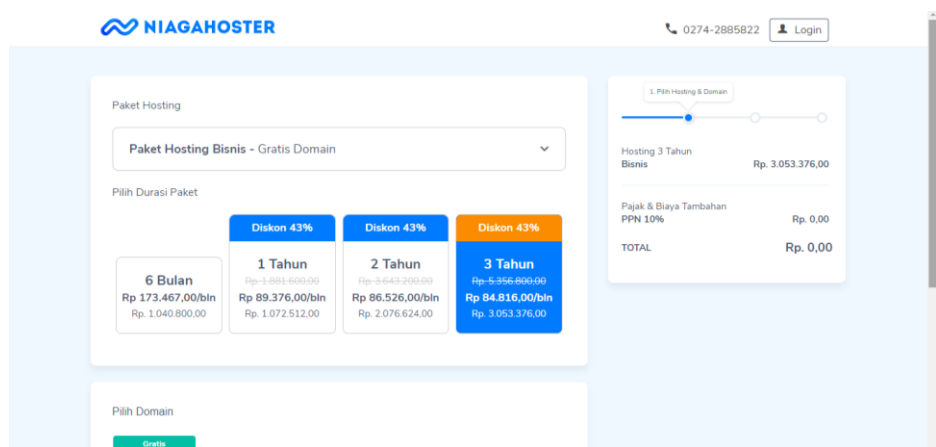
NIAGAHOSTER

0274-2885822 Login

Paket Hosting

Paket Hosting Bisnis - Gratis Domain

Pilih Durasi Paket

6 Bulan
Rp 173.467,00/bln
Rp. 1.040.800,00

Diskon 43%
1 Tahun
Rp. 1.881.600,00
Rp 89.376,00/bln
Rp. 1.072.512,00

Diskon 43%
2 Tahun
Rp. 3.643.200,00
Rp 86.526,00/bln
Rp. 2.076.624,00

Diskon 43%
3 Tahun
Rp. 5.356.800,00
Rp 84.816,00/bln
Rp. 3.053.376,00

1. Pilih Hosting & Domain

Hosting 3 Tahun
Bisnis Rp. 3.053.376,00

Pajak & Biaya Tambahan
PPN 10% Rp. 0,00

TOTAL Rp. 0,00

Pilih Domain

Gratis